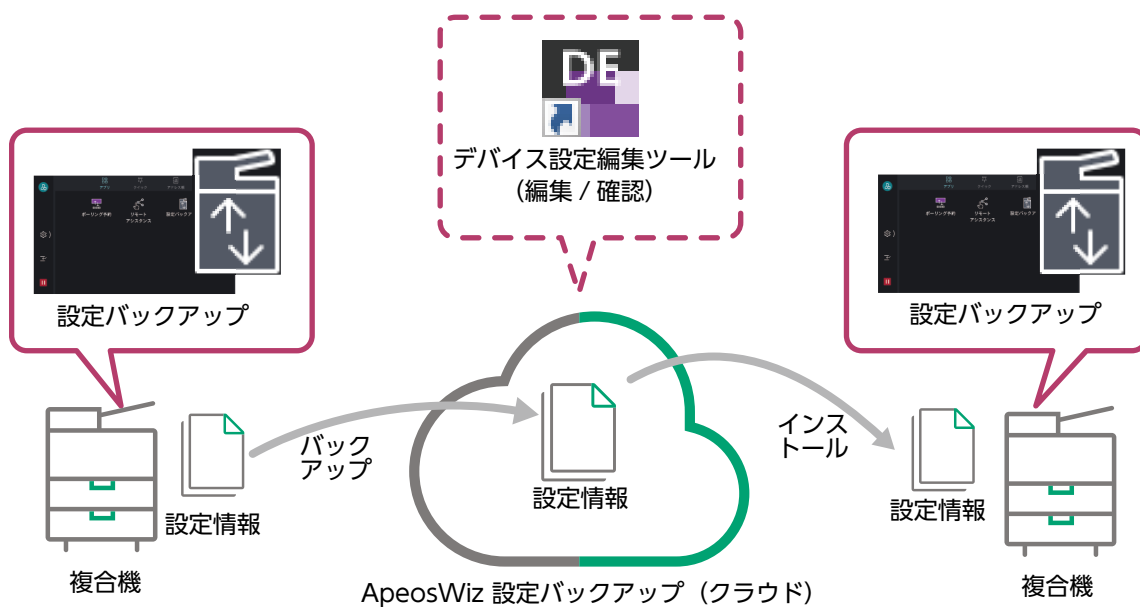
DE

デバイス設定編集ツール
（編集 / 確認）

ポーリング判断
リモートアシスタンス
設定バックアップ

設定バックアップ

ポーリング判断
リモートアシスタンス
設定バックアップ

設定バックアップ

設定情報

複合機

バックアップ

設定情報

インストール

設定情報

複合機

ApeosWiz 設定バックアップ（クラウド）